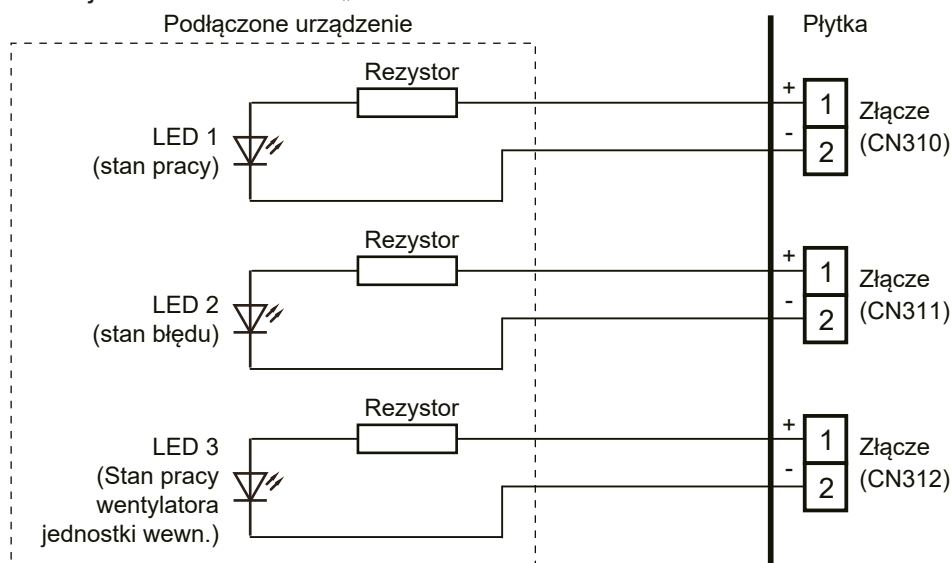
Podłączone urządzenie

Płytka

Rezystor

LED 1 (stan pracy)

+ 1
- 2

Złącze (CN310)

Rezystor

LED 2 (stan błędu)

+ 1
- 2

Złącze (CN311)

Rezystor

LED 3 (Stan pracy wentylatora jednostki wewn.)

+ 1
- 2

Złącze (CN312)